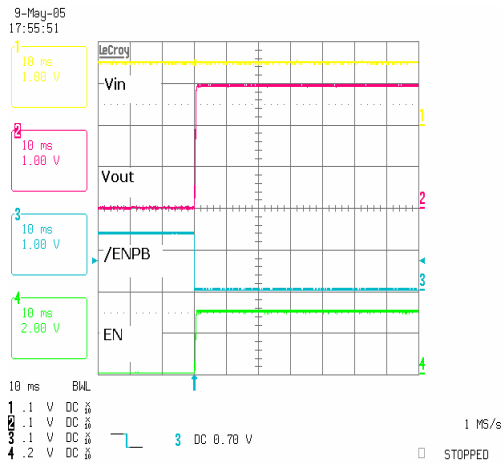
9-May-05
17:55:51

10 ms
1.00 V

2
10 ms
1.00 V

3
10 ms
1.00 V

4
10 ms
2.00 V

LeCroy

Vin

1

Vout

2

/ENPB

3

EN

4

10 ms BWL
1 .1 V DC $\frac{x}{10}$
2 .1 V DC $\frac{x}{10}$
3 .1 V DC $\frac{x}{10}$
4 .2 V DC $\frac{x}{10}$

3 DC 0.70 V

1 MS/s

STOPPED